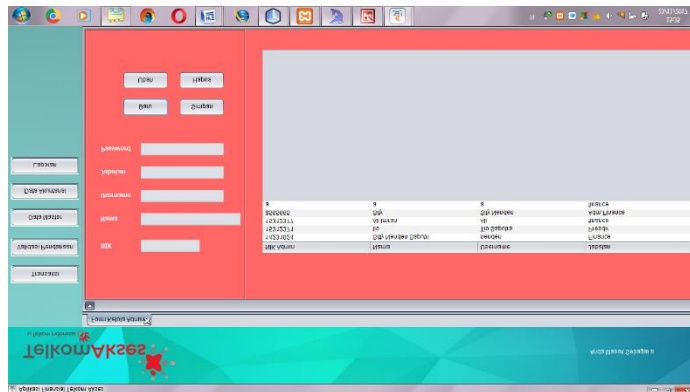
Ubah
Hapus
Baru
Simpan
Password
Jabatan
Username
Nama
NIK

Laporan
Data Anggaran
Data Master
Validasi Pengajuan
Transaksi

| NIK Admin | Nama | Username | Jabatan |
|---|---|---|---|
| 14523654 | Siti Hendes Saputri | seeden | Finance |
| 10323214 | Ito | Ito Saputra | Finance |
| 10323277 | Akmaru | ak | finance |
| 888888 | Siti | Siti Hendes | Adm Finance |
| a | a | a | finance |

Form Kelola Admin
TelkomAkses
Anak Usaha Telkom Indonesia
Aplikasi Finance | Telkom Akses